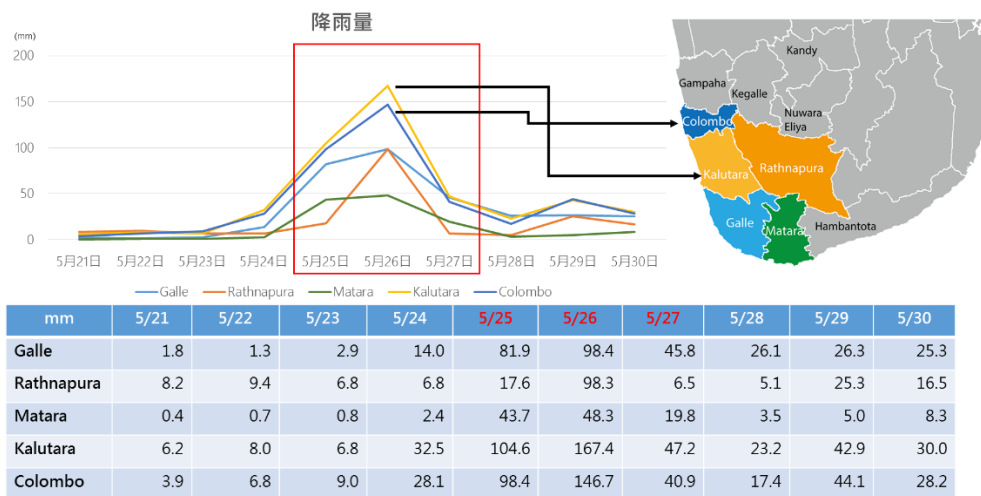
降雨量

(mm)
200
150
100
50
0

5月21日 5月22日 5月23日 5月24日 5月25日 5月26日 5月27日 5月28日 5月29日 5月30日

Galle Rathnapura Matara Kalutara Colombo

Kandy
Gampaha
Kegalle
Colombo
Nuwara Eliya
Kalutara
Rathnapura
Galle
Matara
Hambantota

| mm | 5/21 | 5/22 | 5/23 | 5/24 | 5/25 | 5/26 | 5/27 | 5/28 | 5/29 | 5/30 |
|---|---|---|---|---|---|---|---|---|---|---|
| Galle | 1.8 | 1.3 | 2.9 | 14.0 | 81.9 | 98.4 | 45.8 | 26.1 | 26.3 | 25.3 |
| Rathnapura | 8.2 | 9.4 | 6.8 | 6.8 | 17.6 | 98.3 | 6.5 | 5.1 | 25.3 | 16.5 |
| Matara | 0.4 | 0.7 | 0.8 | 2.4 | 43.7 | 48.3 | 19.8 | 3.5 | 5.0 | 8.3 |
| Kalutara | 6.2 | 8.0 | 6.8 | 32.5 | 104.6 | 167.4 | 47.2 | 23.2 | 42.9 | 30.0 |
| Colombo | 3.9 | 6.8 | 9.0 | 28.1 | 98.4 | 146.7 | 40.9 | 17.4 | 44.1 | 28.2 |